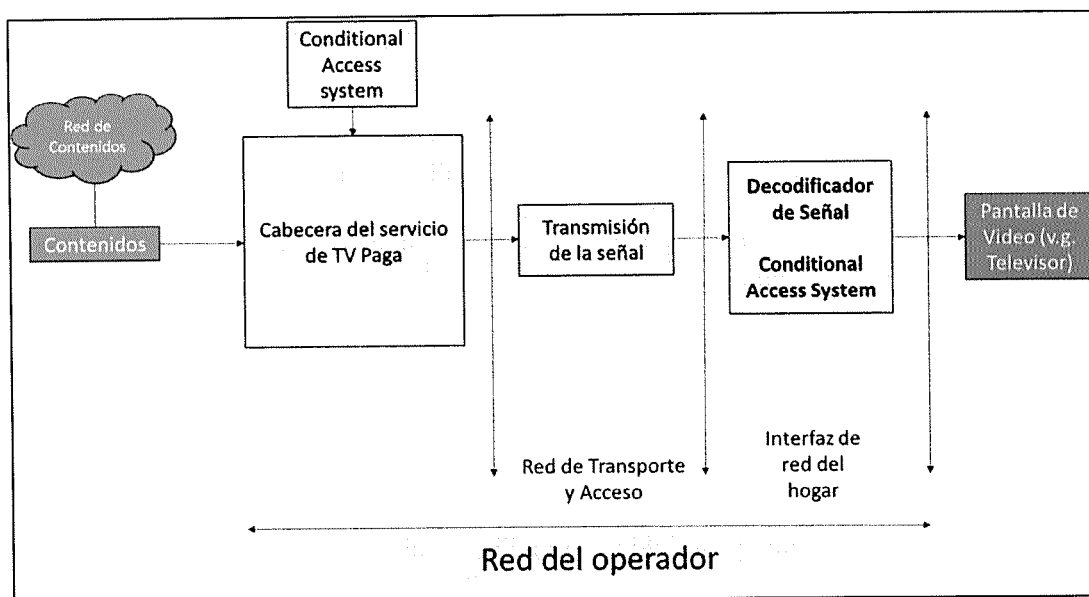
Conditional Access system

Red de Contenidos

Contenidos

Cabecera del servicio de TV Paga

Transmisión de la señal

Decodificador de Señal

Conditional Access System

Pantalla de Video (v.g. Televisor)

Red de Transporte y Acceso

Interfaz de red del hogar

Red del operador